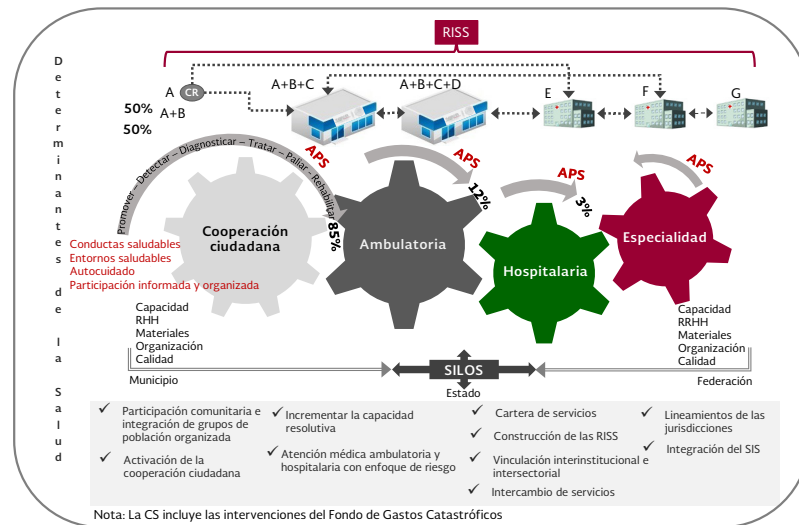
Determinantes de la Salud

RISS

A CR A+B

50%
50%

A+B+C

A+B+C+D

E

F

G

APS

APS

APS

APS

Promover – Detectar – Diagnosticar – Tratar – Paliar – Rehabilitar 85%

12%

3%

Cooperación ciudadana

Ambulatoria

Hospitalaria

Especialidad

Conductas saludables
Entornos saludables
Autocuidado
Participación informada y organizada

Capacidad
RHH
Materiales
Organización
Calidad

Capacidad
RRHH
Materiales
Organización
Calidad

Municipio

SILOS

Estado

Federación

✓ Participación comunitaria e integración de grupos de población organizada

✓ Activación de la cooperación ciudadana

✓ Incrementar la capacidad resolutiva

✓ Atención médica ambulatoria y hospitalaria con enfoque de riesgo

✓ Cartera de servicios

✓ Construcción de las RISS

✓ Vinculación interinstitucional e intersectorial

✓ Intercambio de servicios

✓ Lineamientos de las jurisdicciones

✓ Integración del SIS

Nota: La CS incluye las intervenciones del Fondo de Gastos Catastróficos